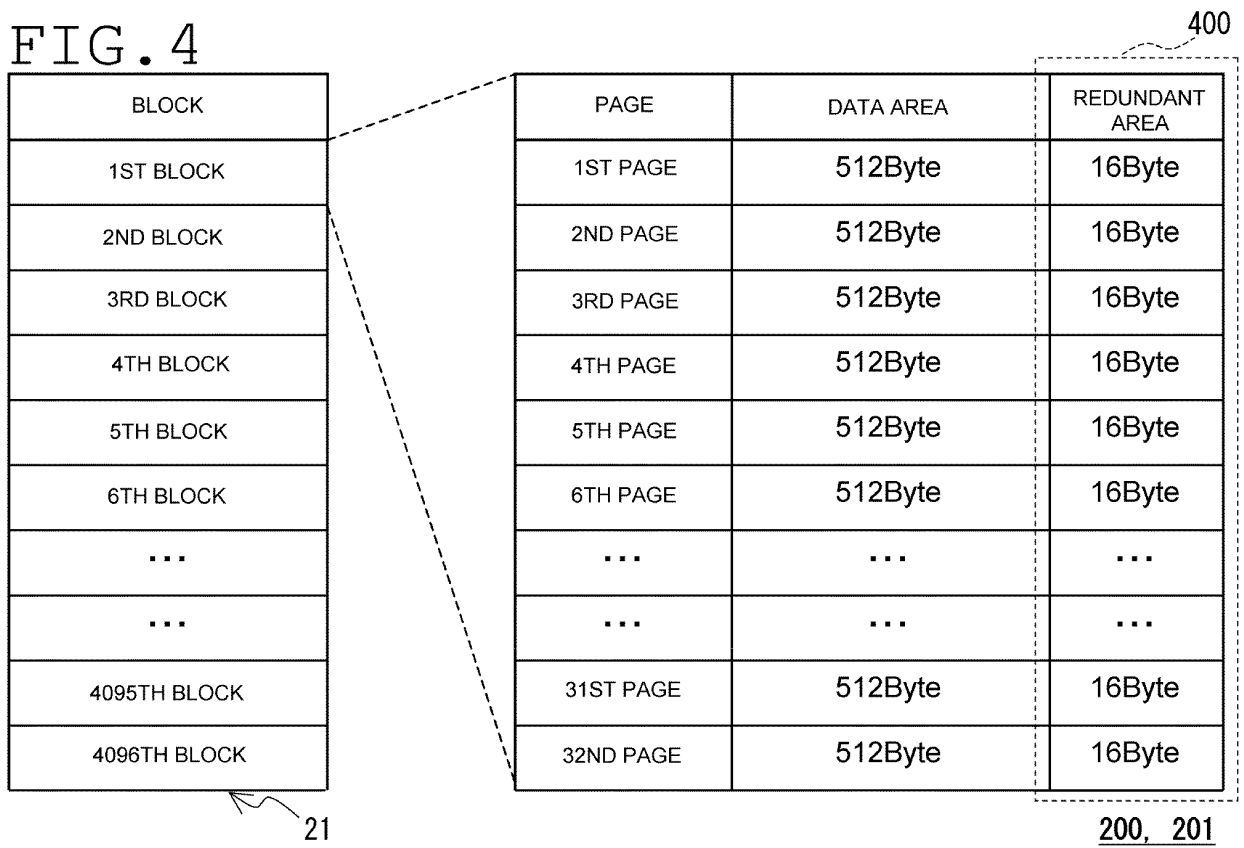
FIG.4

400

| BLOCK |
|---|
| 1ST BLOCK |
| 2ND BLOCK |
| 3RD BLOCK |
| 4TH BLOCK |
| 5TH BLOCK |
| 6TH BLOCK |
| ... |
| ... |
| 4095TH BLOCK |
| 4096TH BLOCK |

21

| PAGE | DATA AREA | REDUNDANT AREA |
|---|---|---|
| 1ST PAGE | 512Byte | 16Byte |
| 2ND PAGE | 512Byte | 16Byte |
| 3RD PAGE | 512Byte | 16Byte |
| 4TH PAGE | 512Byte | 16Byte |
| 5TH PAGE | 512Byte | 16Byte |
| 6TH PAGE | 512Byte | 16Byte |
| ... | ... | ... |
| ... | ... | ... |
| 31ST PAGE | 512Byte | 16Byte |
| 32ND PAGE | 512Byte | 16Byte |

200, 201